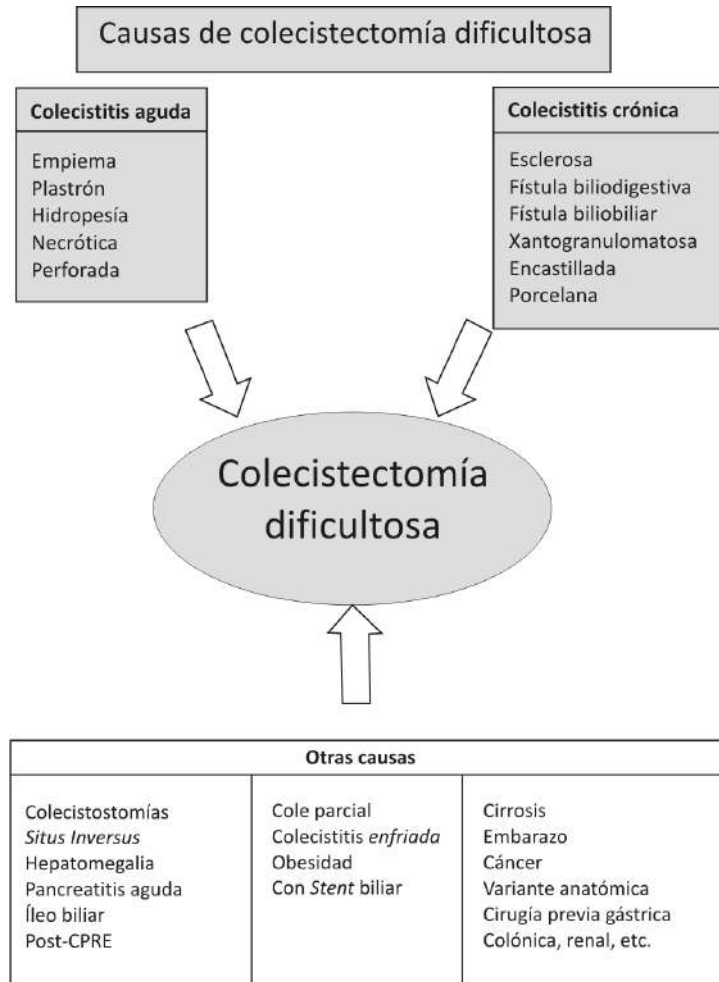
Causas de colecistectomía dificultosa

**Colecistitis aguda**

Empiema
Plastrón
Hidropesía
Necrótica
Perforada

**Colecistitis crónica**

Esclerosa
Fístula biliodigestiva
Fístula biliobiliar
Xantogranulomatosa
Encastillada
Porcelana

Colecistectomía dificultosa

| **Otras causas** | | |
|---|---|---|
| Colecistostomías<br>*Situs Inversus*<br>Hepatomegalia<br>Pancreatitis aguda<br>Íleo biliar<br>Post-CPRE | Cole parcial<br>Colecistitis *enfriada*<br>Obesidad<br>Con *Stent* biliar | Cirrosis<br>Embarazo<br>Cáncer<br>Variante anatómica<br>Cirugía previa gástrica<br>Colónica, renal, etc. |